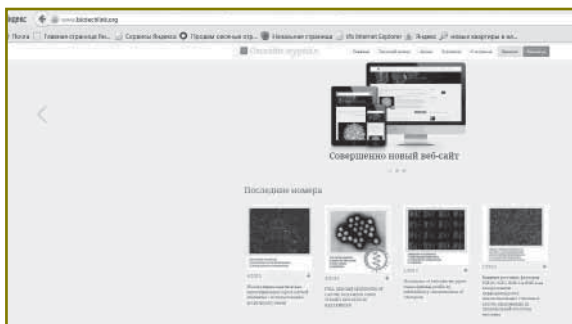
ндекс www.biomed.org

Почта | Главная страница Ян... | Сервисы Яндекса | Продаю овсяные отр... | Незнакомая страница | Из Internet Explorer | Яндекс | новые квартиры в мо...

Онлайн журнал

Совершенно новый веб-сайт

Последние номера

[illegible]

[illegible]

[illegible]

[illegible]